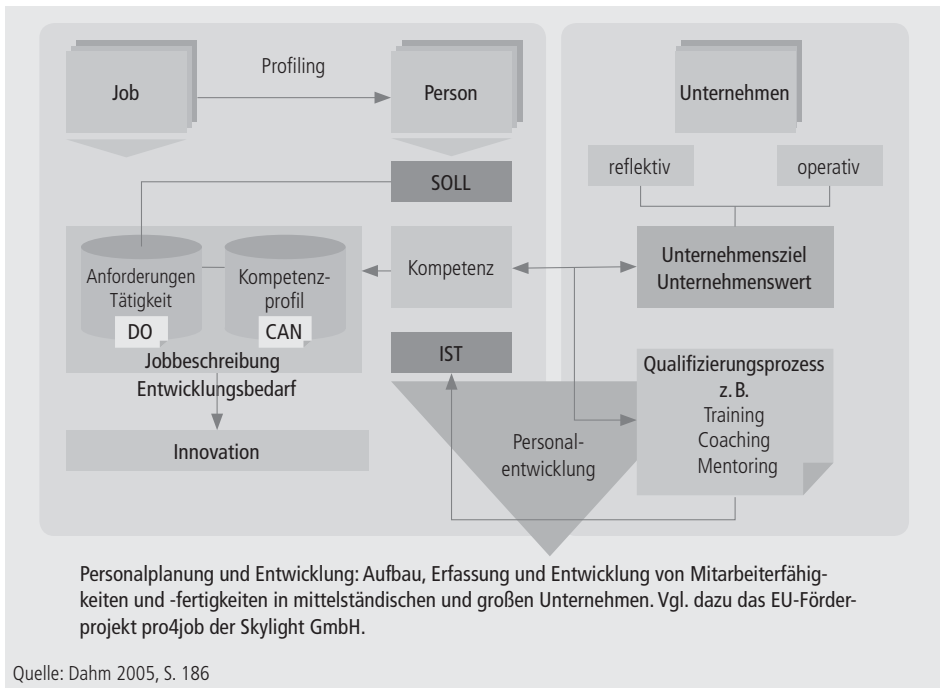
Job

Profiling

Person

Unternehmen

SOLL

reflektiv

operativ

Anforderungen Tätigkeit

DO

Kompetenzprofil

CAN

Kompetenz

Unternehmensziel
Unternehmenswert

Jobbeschreibung
Entwicklungsbedarf

IST

Qualifizierungsprozess z. B.
Training
Coaching
Mentoring

Innovation

Personalentwicklung

Personalplanung und Entwicklung: Aufbau, Erfassung und Entwicklung von Mitarbeiterfähigkeiten und -fertigkeiten in mittelständischen und großen Unternehmen. Vgl. dazu das EU-Förderprojekt pro4job der Skylight GmbH.

Quelle: Dahm 2005, S. 186